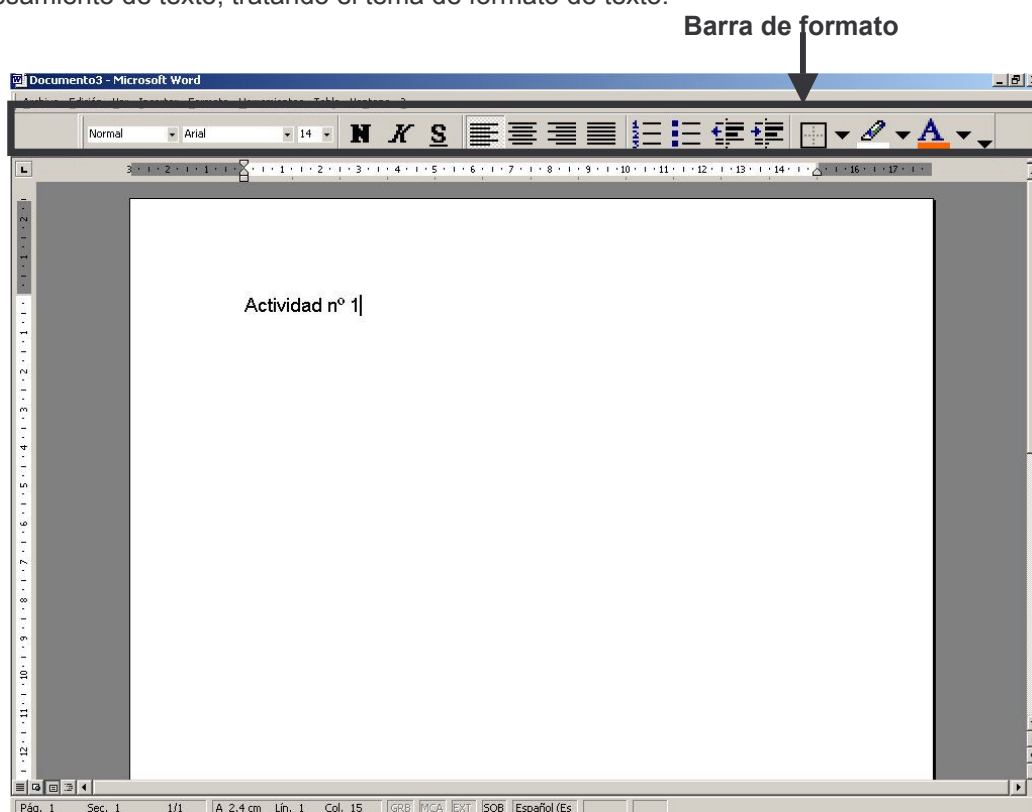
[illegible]ocumiento de texto, tratando el tema de formato de texto.

Barra de formato

Documento3 - Microsoft Word

Archivo Edición Ver Insertar Formato Herramientas Tabla Ventana ?

Normal Arial 14 N K S

Actividad nº 1

Pág. 1 Sec. 1 1/1 A 2,4 cm Lín. 1 Col. 15 GRB MCA EXT SOB Español (Es